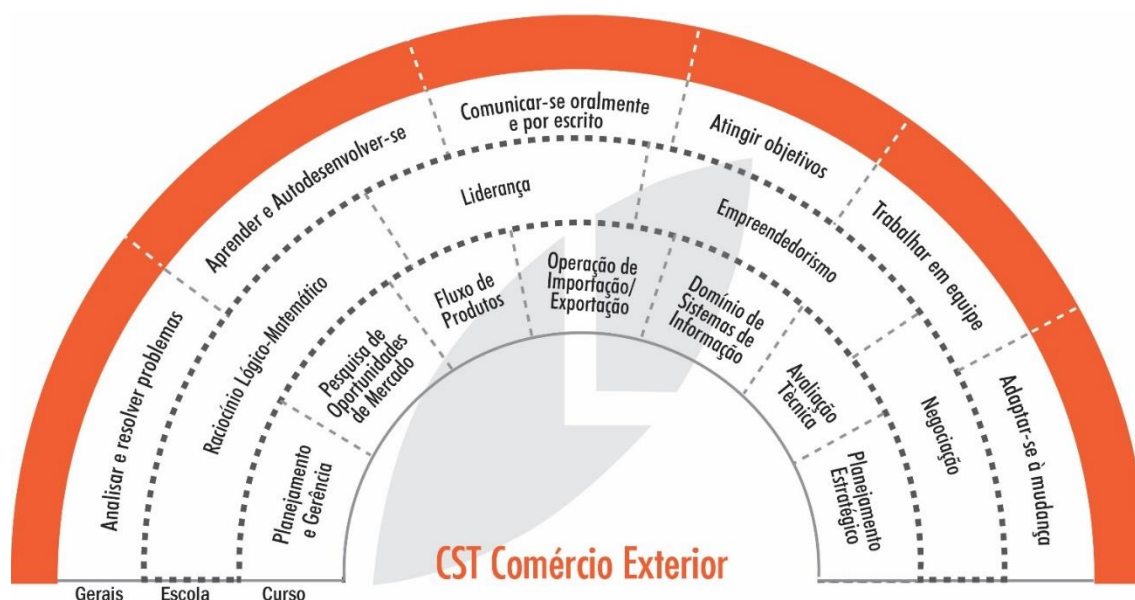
Analisar e resolver problemas

Aprender e Autodesenvolver-se

Comunicar-se oralmente e por escrito

Atingir objetivos

Trabalhar em equipe

Adaptar-se à mudança

Raciocínio Lógico-Matemático

Liderança

Empreendedorismo

Negociação

Planejamento e Gerência

Pesquisa de Oportunidades de Mercado

Fluxo de Produtos

Operação de Importação/ Exportação

Domínio de Sistemas de Informação

Avaliação Técnica

Planejamento Estratégico

CST Comércio Exterior

Gerais Escola Curso